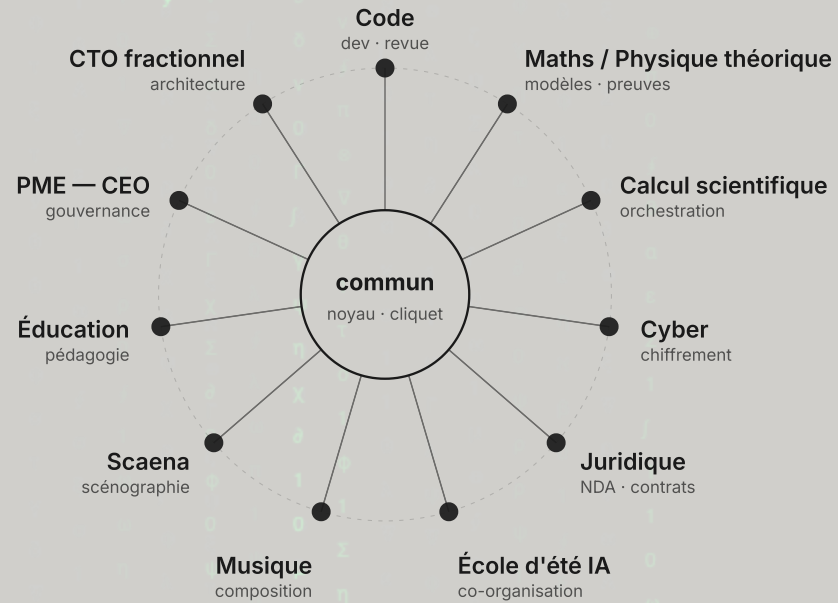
Code
dev · revue

CTO fractionnel
architecture

Maths / Physique théorique
modèles · preuves

PME — CEO
gouvernance

Calcul scientifique
orchestration

commun
noyau · cliquet

Éducation
pédagogie

Cyber
chiffrement

Scaena
scénographie

Juridique
NDA · contrats

Musique
composition

École d'été IA
co-organisation